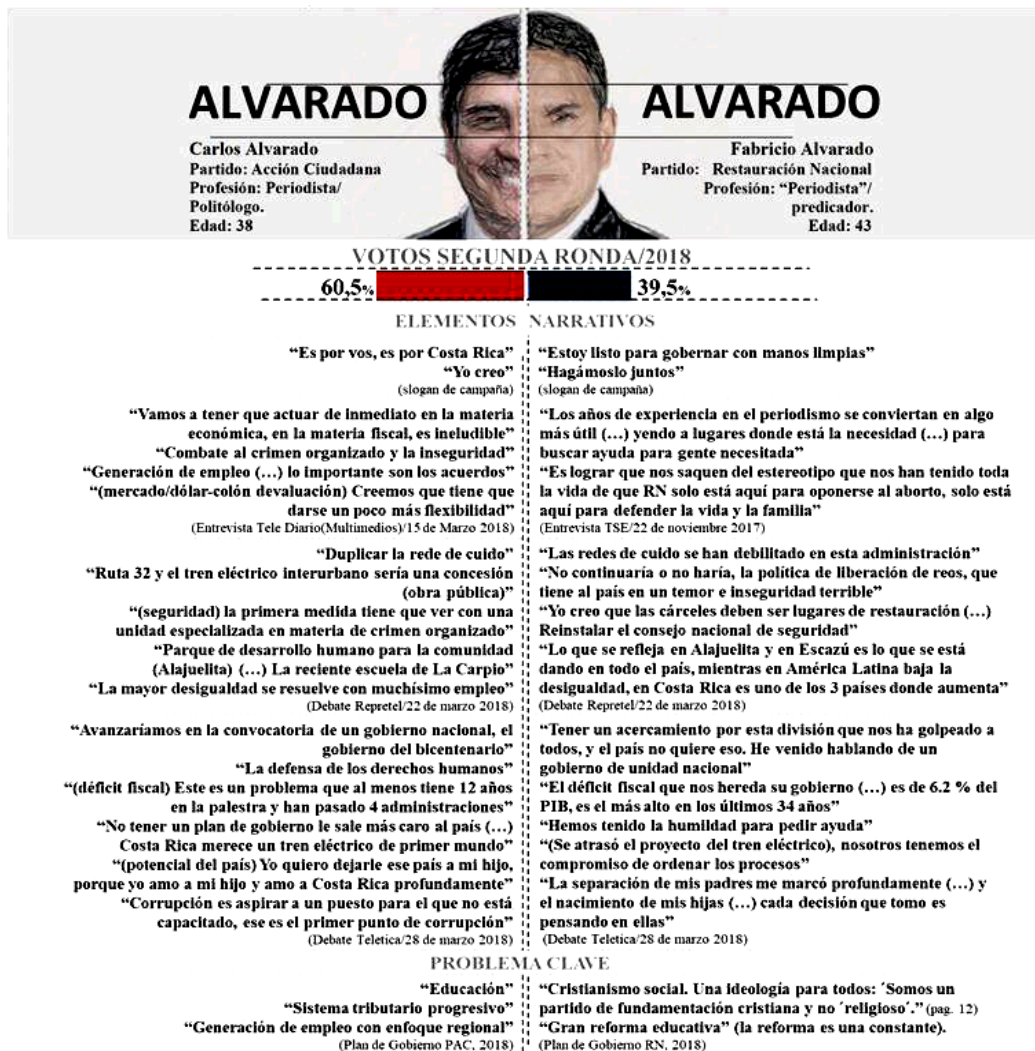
ALVARADO

Carlos Alvarado
Partido: Acción Ciudadana
Profesión: Periodista/ Politólogo.
Edad: 38

ALVARADO

Fabricio Alvarado
Partido: Restauración Nacional
Profesión: "Periodista"/ predicador.
Edad: 43

VOTOS SEGUNDA RONDA/2018

60,5%

39,5%

ELEMENTOS NARRATIVOS

"Es por vos, es por Costa Rica"
"Yo creo"
(slogan de campaña)

"Vamos a tener que actuar de inmediato en la materia económica, en la materia fiscal, es ineludible"
"Combate al crimen organizado y la inseguridad"
"Generación de empleo (…) lo importante son los acuerdos"
"(mercado/dólar-colón devaluación) Creemos que tiene que darse un poco más flexibilidad"
(Entrevista Tele Diario(Multimedios)/15 de Marzo 2018)

"Duplicar la rede de cuido"
"Ruta 32 y el tren eléctrico interurbano sería una concesión (obra pública)"
"(seguridad) la primera medida tiene que ver con una unidad especializada en materia de crimen organizado"
"Parque de desarrollo humano para la comunidad (Alajuelita) (…) La reciente escuela de La Carpio"
"La mayor desigualdad se resuelve con muchísimo empleo"
(Debate Repretel/22 de marzo 2018)

"Avanzaríamos en la convocatoria de un gobierno nacional, el gobierno del bicentenario"
"La defensa de los derechos humanos"
"(déficit fiscal) Este es un problema que al menos tiene 12 años en la palestra y han pasado 4 administraciones"
"No tener un plan de gobierno le sale más caro al país (…) Costa Rica merece un tren eléctrico de primer mundo"
"(potencial del país) Yo quiero dejarle ese país a mi hijo, porque yo amo a mi hijo y amo a Costa Rica profundamente"
"Corrupción es aspirar a un puesto para el que no está capacitado, ese es el primer punto de corrupción"
(Debate Teletica/28 de marzo 2018)

"Estoy listo para gobernar con manos limpias"
"Hagámoslo juntos"
(slogan de campaña)

"Los años de experiencia en el periodismo se conviertan en algo más útil (…) yendo a lugares donde está la necesidad (…) para buscar ayuda para gente necesitada"
"Es lograr que nos saquen del estereotipo que nos han tenido toda la vida de que RN solo está aquí para oponerse al aborto, solo está aquí para defender la vida y la familia"
(Entrevista TSE/22 de noviembre 2017)

"Las redes de cuido se han debilitado en esta administración"
"No continuaría o no haría, la politica de liberación de reos, que tiene al país en un temor e inseguridad terrible"
"Yo creo que las cárceles deben ser lugares de restauración (…) Reinstalar el consejo nacional de seguridad"
"Lo que se refleja en Alajuelita y en Escazú es lo que se está dando en todo el país, mientras en América Latina baja la desigualdad, en Costa Rica es uno de los 3 países donde aumenta"
(Debate Repretel/22 de marzo 2018)

"Tener un acercamiento por esta división que nos ha golpeado a todos, y el país no quiere eso. He venido hablando de un gobierno de unidad nacional"
"El déficit fiscal que nos hereda su gobierno (…) es de 6.2 % del PIB, es el más alto en los últimos 34 años"
"Hemos tenido la humildad para pedir ayuda"
"(Se atrasó el proyecto del tren eléctrico), nosotros tenemos el compromiso de ordenar los procesos"
"La separación de mis padres me marcó profundamente (…) y el nacimiento de mis hijas (…) cada decisión que tomo es pensando en ellas"
(Debate Teletica/28 de marzo 2018)

PROBLEMA CLAVE

"Educación"
"Sistema tributario progresivo"
"Generación de empleo con enfoque regional"
(Plan de Gobierno PAC, 2018)

"Cristianismo social. Una ideología para todos: ´Somos un partido de fundamentación cristiana y no ´religioso´." (pag. 12)
"Gran reforma educativa" (la reforma es una constante).
(Plan de Gobierno RN, 2018)